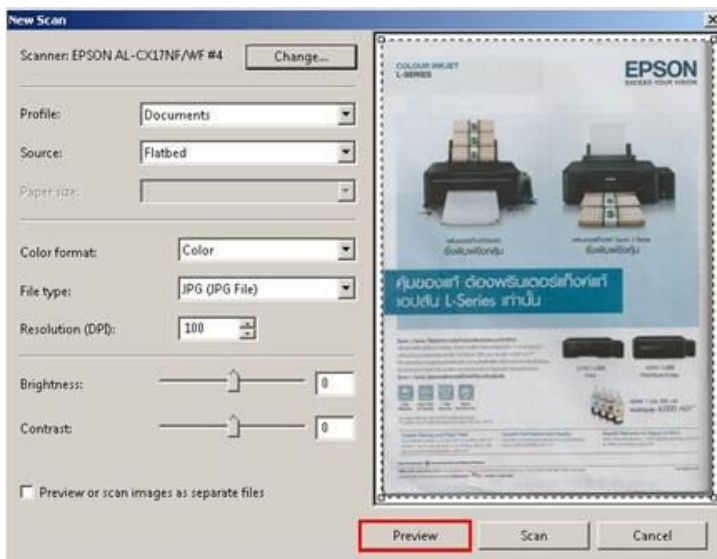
New Scan

Scanner: EPSON AL-CX17NF/WF #4
Change...

Profile: Documents
Source: Flatbed
Paper size:

Color format: Color
File type: JPG (JPG File)
Resolution (DPI): 100

Brightness: 0
Contrast: 0

Preview or scan images as separate files

COLOUR INKJET
L-SERIES
EPSON
EXCEED YOUR VISION

คุ้มของแท้ ต้องพรินเตอร์แท้งค์แท้
ของเอปสัน L-Series เท่านั้น

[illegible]

Preview
Scan
Cancel